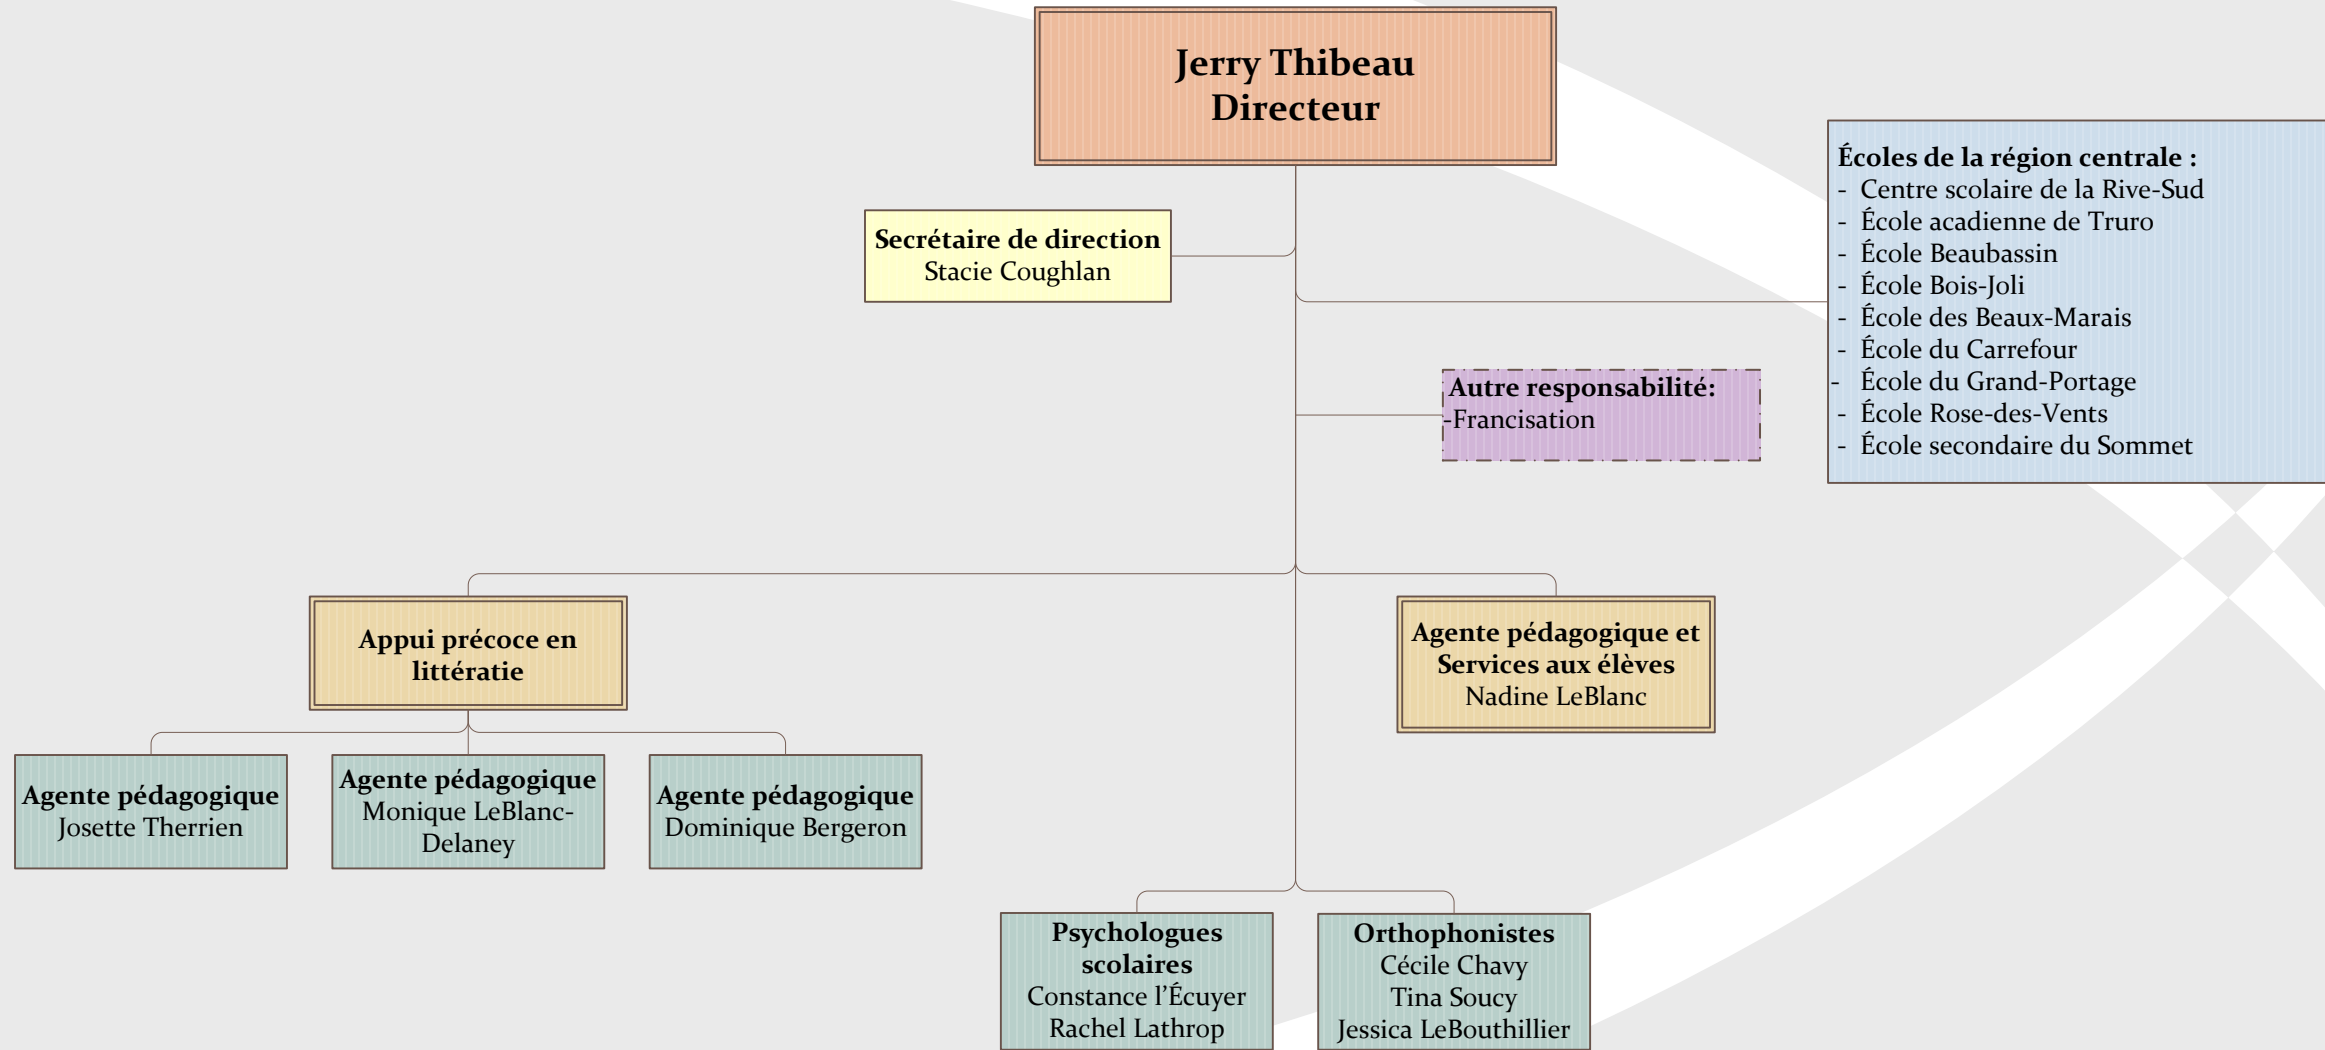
Jerry Thibeau
Directeur

Secrétaire de direction
Stacie Coughlan

Écoles de la région centrale :
- Centre scolaire de la Rive-Sud
- École acadienne de Truro
- École Beaubassin
- École Bois-Joli
- École des Beaux-Marais
- École du Carrefour
- École du Grand-Portage
- École Rose-des-Vents
- École secondaire du Sommet

Autre responsabilité:
-Francisation

Appui précoce en littératie

Agente pédagogique et Services aux élèves
Nadine LeBlanc

Agente pédagogique
Josette Therrien

Agente pédagogique
Monique LeBlanc-Delaney

Agente pédagogique
Dominique Bergeron

Psychologues scolaires
Constance l'Écuyer
Rachel Lathrop

Orthophonistes
Cécile Chavy
Tina Soucy
Jessica LeBouthillier